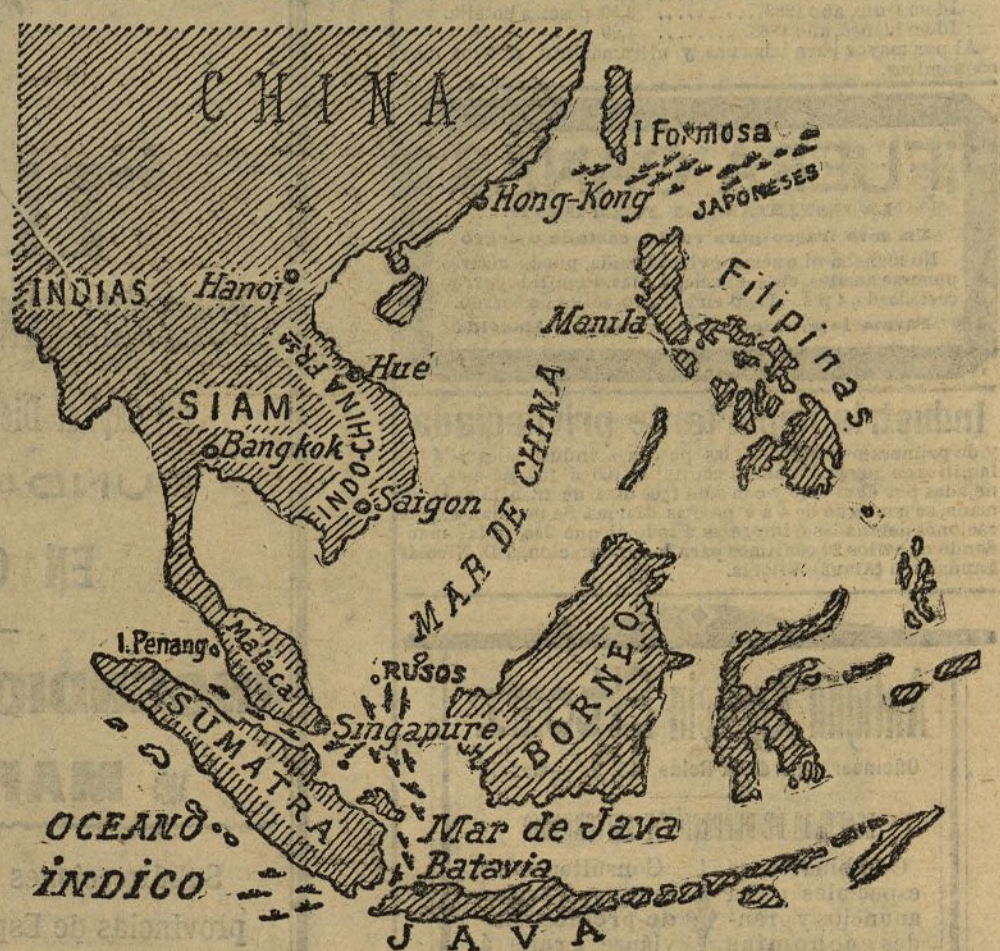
CHINA

I Formosa

Hong-Kong

JAPONESES

INDIAS

Hanoi

Filipinas

Manila

FRA

Hue

INDO-CHINA

SIAM

Bangkok

MAR DE CHINA

Saigon

I. Penang

Malaca

RUSOS

BORNEO

SUMATRA

Singapure

OCEANO

Mar de Java

INDICO

Batavia

JAVA